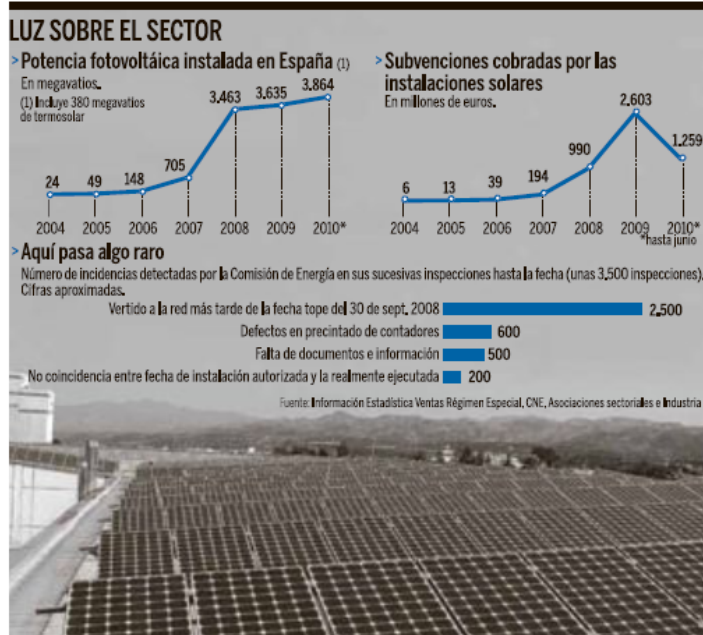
LUZ SOBRE EL SECTOR

> Potencia fotovoltáica instalada en España (1)

En megavatios.

(1) Incluye 380 megavatios de termosolar

| 2004 | 2005 | 2006 | 2007 | 2008 | 2009 | 2010* |
|---|---|---|---|---|---|---|
| 24 | 49 | 148 | 705 | 3.463 | 3.635 | 3.864 |

> Subvenciones cobradas por las instalaciones solares

En millones de euros.

| 2004 | 2005 | 2006 | 2007 | 2008 | 2009 | 2010* |
|---|---|---|---|---|---|---|
| 6 | 13 | 39 | 194 | 990 | 2.603 | 1.259 |

*hasta junio

> Aquí pasa algo raro

Número de incidencias detectadas por la Comisión de Energía en sus sucesivas inspecciones hasta la fecha (unas 3.500 inspecciones). Cifras aproximadas.

Vertido a la red más tarde de la fecha tope del 30 de sept. 2008 2.500

Defectos en precintado de contadores 600

Falta de documentos e información 500

No coincidencia entre fecha de instalación autorizada y la realmente ejecutada 200

Fuente: Información Estadística Ventas Régimen Especial, CNE, Asociaciones sectoriales e Industria